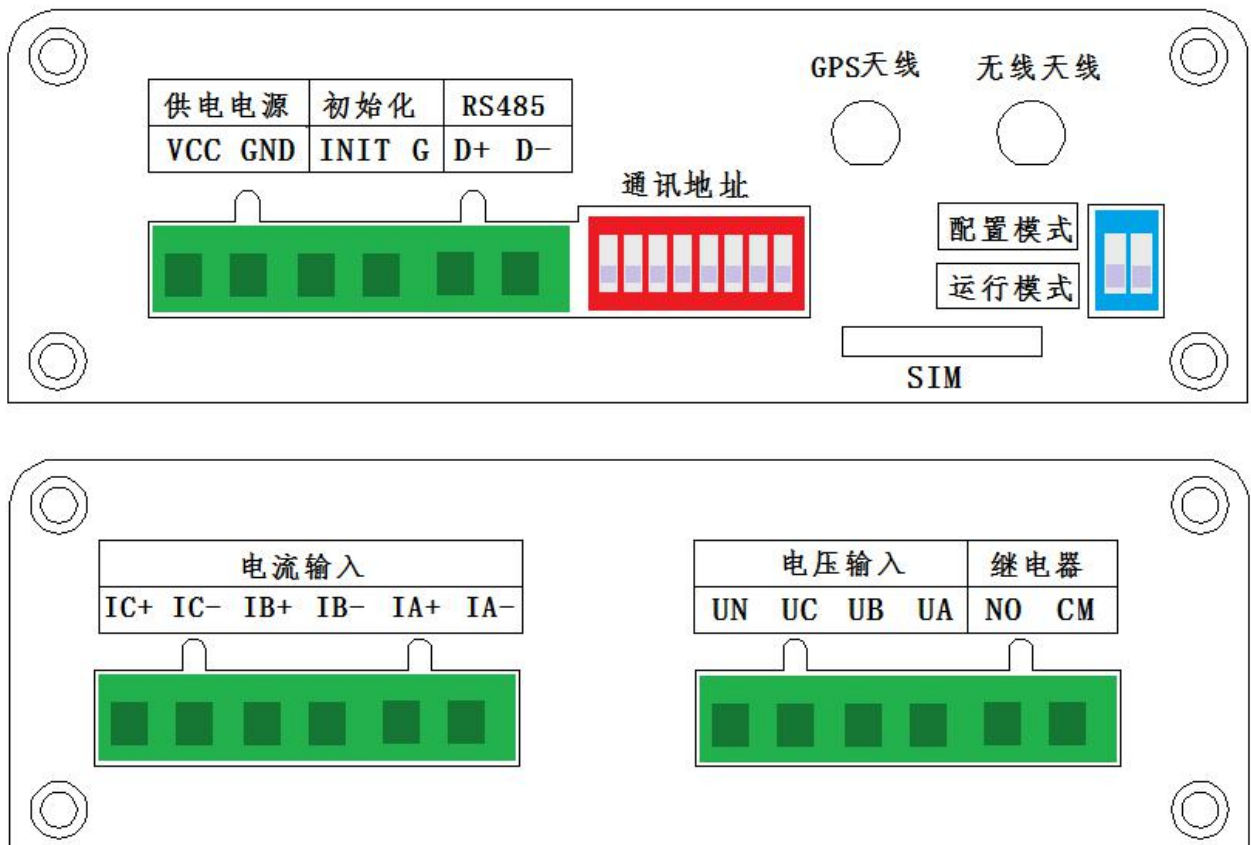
| 供电电源 | 初始化 | RS485 |
|---|---|---|
| VCC GND | INIT G | D+ D- |

GPS天线

无线天线

通讯地址

配置模式

运行模式

SIM

| 电流输入 |
|---|
| IC+ IC- IB+ IB- IA+ IA- |

| 电压输入 | 继电器 |
|---|---|
| UN UC UB UA | NO CM |